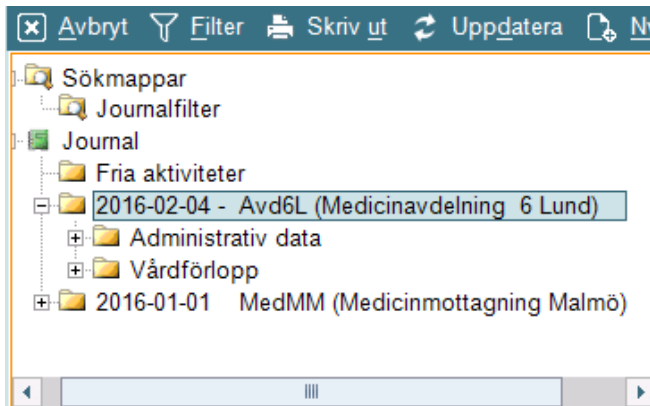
Avbryt Filter Skriv ut Uppdatera N

Sökmappar
Journalfilter
Journal
Fria aktiviteter
2016-02-04 - Avd6L (Medicinavdelning 6 Lund)
Administrativ data
Vårdförlopp
2016-01-01 MedMM (Medicinmottagning Malmö)